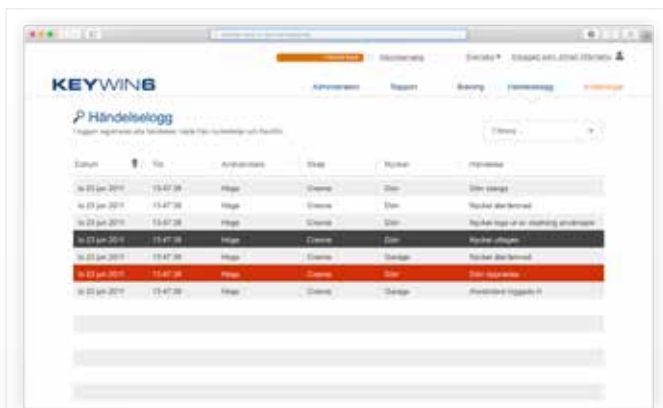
KEYWIN6

Administration Rapport Bokning Händelselogg

Händelselogg

Filtrera

| Datum | Tid | Användare | Skåp | Nyckel | Händelse |
|---|---|---|---|---|---|
| to 23 jun 2011 | 15:47:38 | Hege | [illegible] | Dörr | Dörr stängd |
| to 23 jun 2011 | 15:47:38 | Hege | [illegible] | Dörr | Nyckel återlämnad |
| to 23 jun 2011 | 15:47:38 | Hege | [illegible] | Dörr | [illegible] |
| to 23 jun 2011 | 15:47:38 | Hege | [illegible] | Dörr | Nyckel uttagen |
| to 23 jun 2011 | 15:47:38 | Hege | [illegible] | Garage | Nyckel återlämnad |
| to 23 jun 2011 | 15:47:38 | Hege | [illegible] | Dörr | Dörr öppnades |
| to 23 jun 2011 | 15:47:38 | Hege | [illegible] | Garage | Användare loggade in |